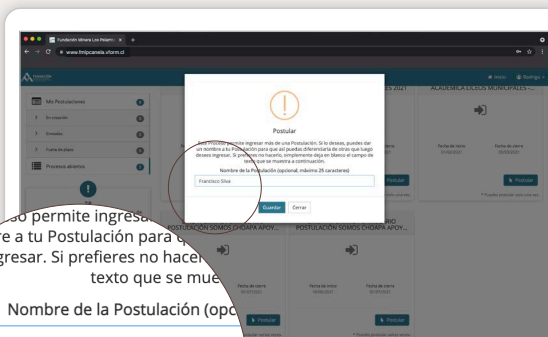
Fundación Minera Los Pelambres ×
www.fmlpcanela.vform.cl

Mis Postulaciones
En creación
Enviadas
Fuera de plazo
Procesos abiertos

Postular

Este Proceso permite ingresar más de una Postulación. Si lo deseas, puedes dar un nombre a tu Postulación para que así puedas diferenciarla de otras que luego desees ingresar. Si prefieres no hacerlo, simplemente deja en blanco el campo de texto que se muestra a continuación.

Nombre de la Postulación (opcional, máximo 25 caracteres)

Francisco Silva

Guardar
Cerrar

ACADÉMICA LICEOS MUNICIPALES -...

POSTULACIÓN SOMOS CHOAPA APOY...

Fecha de inicio
Fecha de cierre

Postular

so permite ingresa
re a tu Postulación para q
ngresar. Si prefieres no hacer
texto que se mue

Nombre de la Postulación (opc